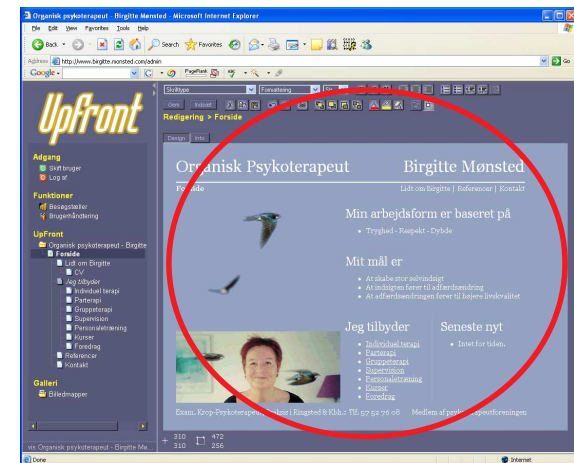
Organisk psykoterapeut - Birgitte Mønsted - Microsoft Internet Explorer

File Edit View Favorites Tools Help

Back Search Favorites

Address http://www.birgitte.monsted.com/admin Go

Google PageRank

UpFront

Skrifttype Formatering

Gem Fortryd

Redigering > Forside

Design Info

Adgang
Skift bruger
Log af

Funktioner
Besøgstæller
Brugerhåndtering

UpFront
Organisk psykoterapeut - Birgitte
Forside
Lidt om Birgitte
CV
Jeg tilbyder
Individuel terapi
Parterapi
Gruppeterapi
Supervision
Personaletræning
Kurser
Foredrag
Referencer
Kontakt

Galleri
Billedmapper

Organisk Psykoterapeut Birgitte Mønsted

Forside Lidt om Birgitte | Referencer | Kontakt

Min arbejdsform er baseret på
Tryghed - Respekt - Dybde

Mit mål er
At skabe stor selvindsigt
At indsigten fører til adfærdsændring
At adfærdsændringen fører til højere livskvalitet

Jeg tilbyder
Individuel terapi
Parterapi
Gruppeterapi
Supervision
Personaletræning
Kurser
Foredrag

Seneste nyt
Intet for tiden.

Exam. Krop-Psykoterapeut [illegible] i Ringsted & Kbh. Tlf: 57 52 76 08 Medlem af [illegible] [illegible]peutforeningen

310 310 472 256

Done Internet